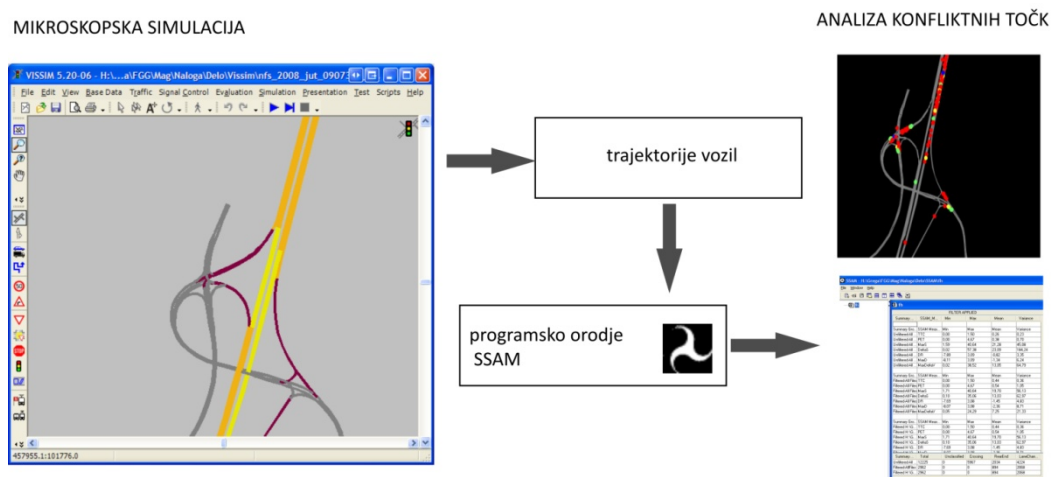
MIKROSKOPSKA SIMULACIJA

ANALIZA KONFLIKTNIH TOČK

VISSIM 5.20-06 - H:\...a\FGG\Mag\Naloga\Delo\Vissim\nfs_2008_jut_0907

File Edit View Base Data Traffic Signal Control Evaluation Simulation Presentation Test Scripts Help

457955.1:101776.0

trajektorije vozil

programsko orodje SSAM

FILTER APPLIED

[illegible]